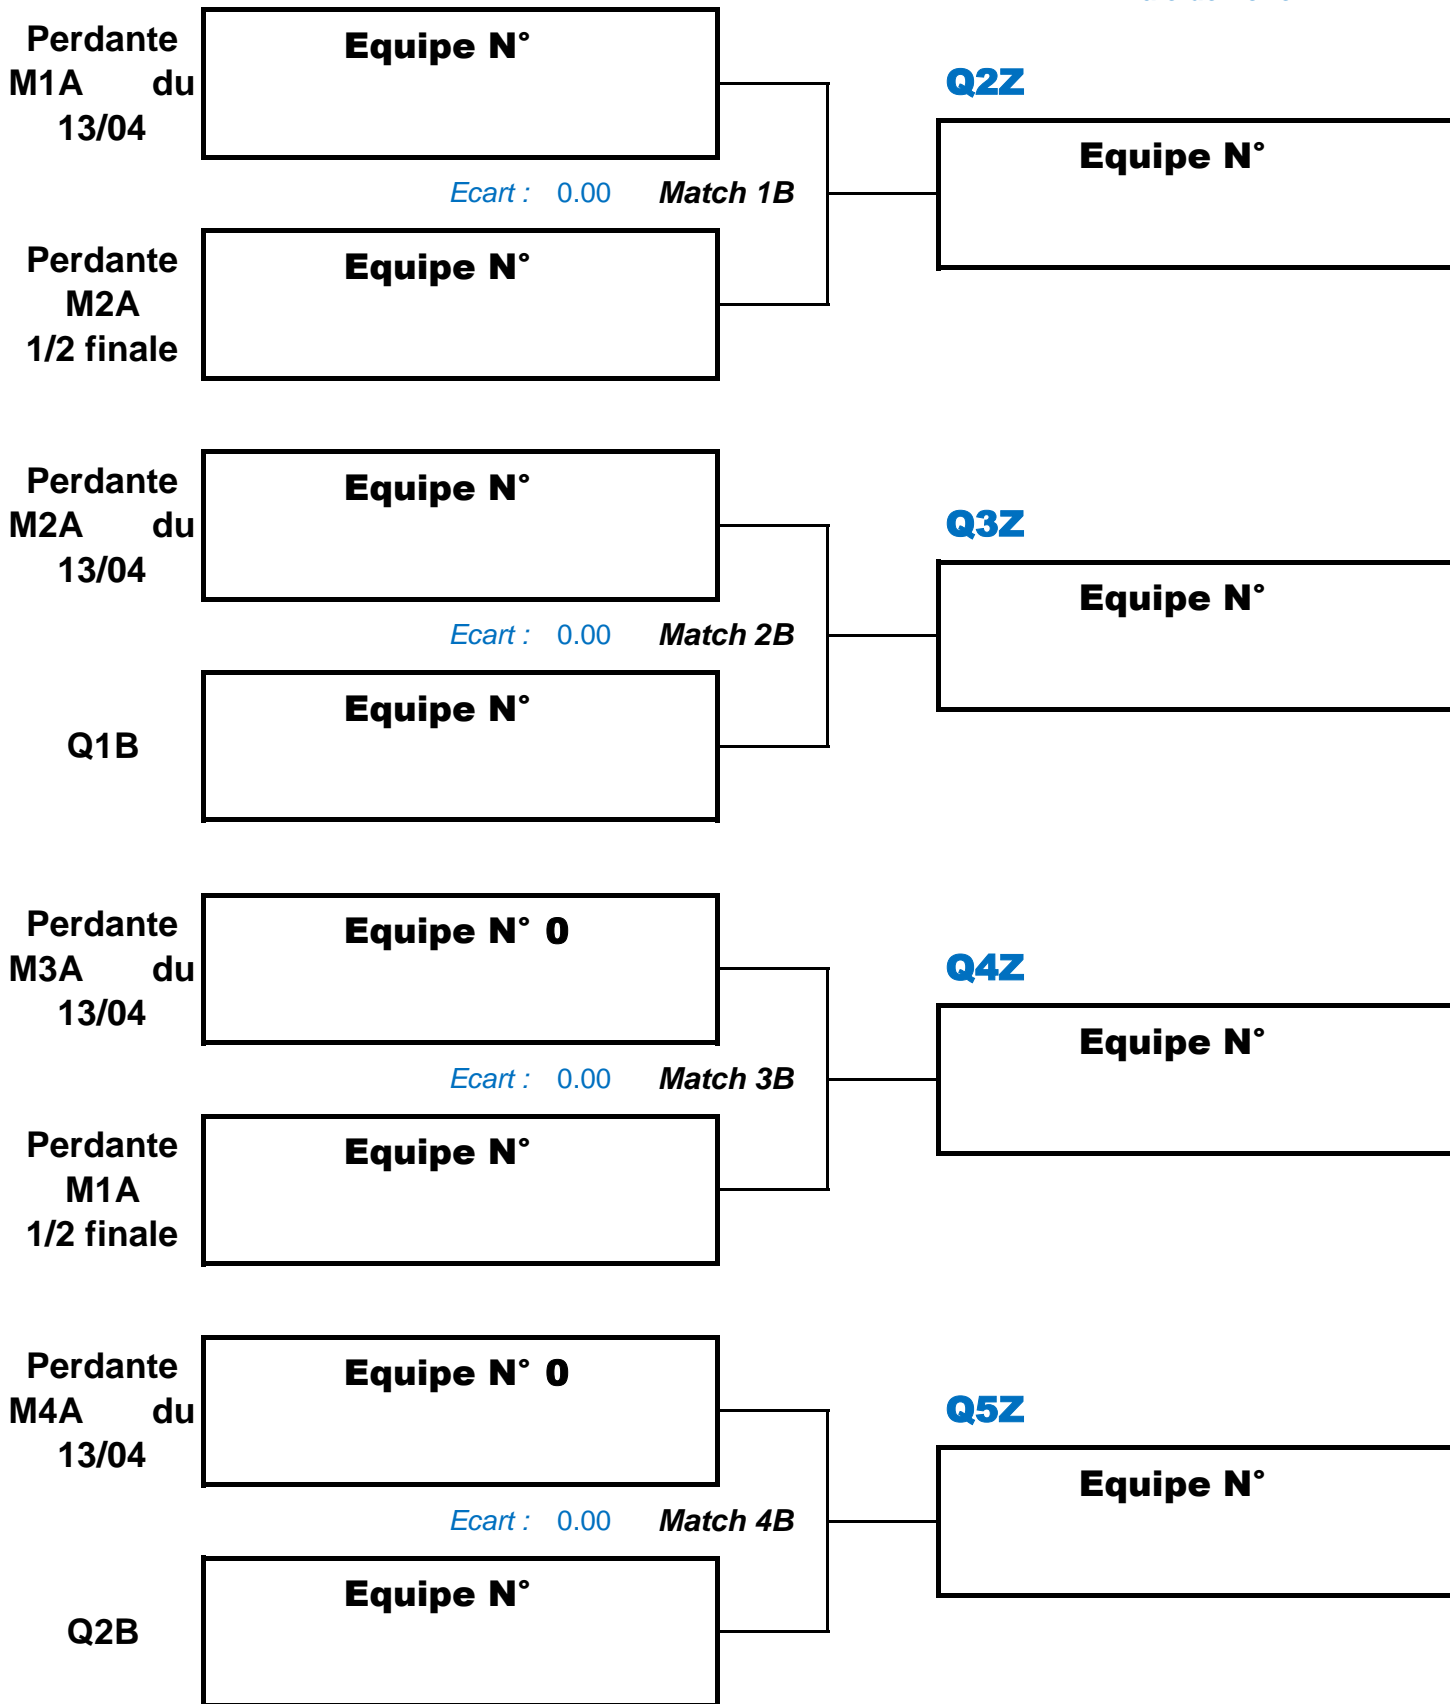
Perdante M1A du 13/04

Equipe N°

Q2Z

Equipe N°

Ecart : 0.00 Match 1B

Perdante M2A 1/2 finale

Equipe N°

Perdante M2A du 13/04

Equipe N°

Q3Z

Equipe N°

Ecart : 0.00 Match 2B

Q1B

Equipe N°

Perdante M3A du 13/04

Equipe N° 0

Q4Z

Equipe N°

Ecart : 0.00 Match 3B

Perdante M1A 1/2 finale

Equipe N°

Perdante M4A du 13/04

Equipe N° 0

Q5Z

Equipe N°

Ecart : 0.00 Match 4B

Q2B

Equipe N°